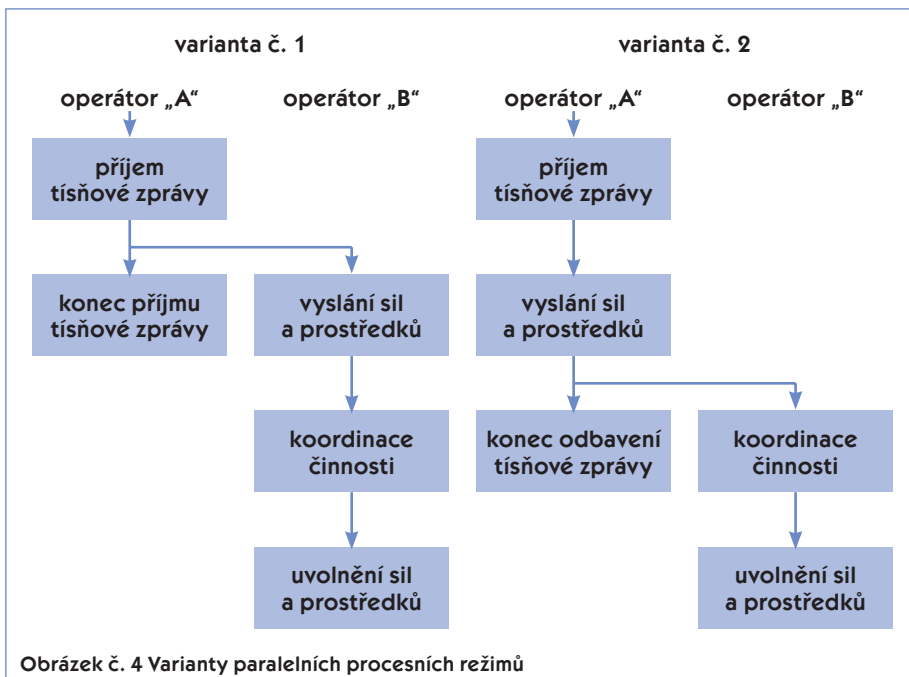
varianta č. 1

operátor „A“

operátor „B“

příjem tísňové zprávy

konec příjmu tísňové zprávy

vyslání sil a prostředků

koordinace činnosti

uvolnění sil a prostředků

varianta č. 2

operátor „A“

operátor „B“

příjem tísňové zprávy

vyslání sil a prostředků

konec odbavení tísňové zprávy

koordinace činnosti

uvolnění sil a prostředků

Obrázek č. 4 Varianty paralelních procesních režimů